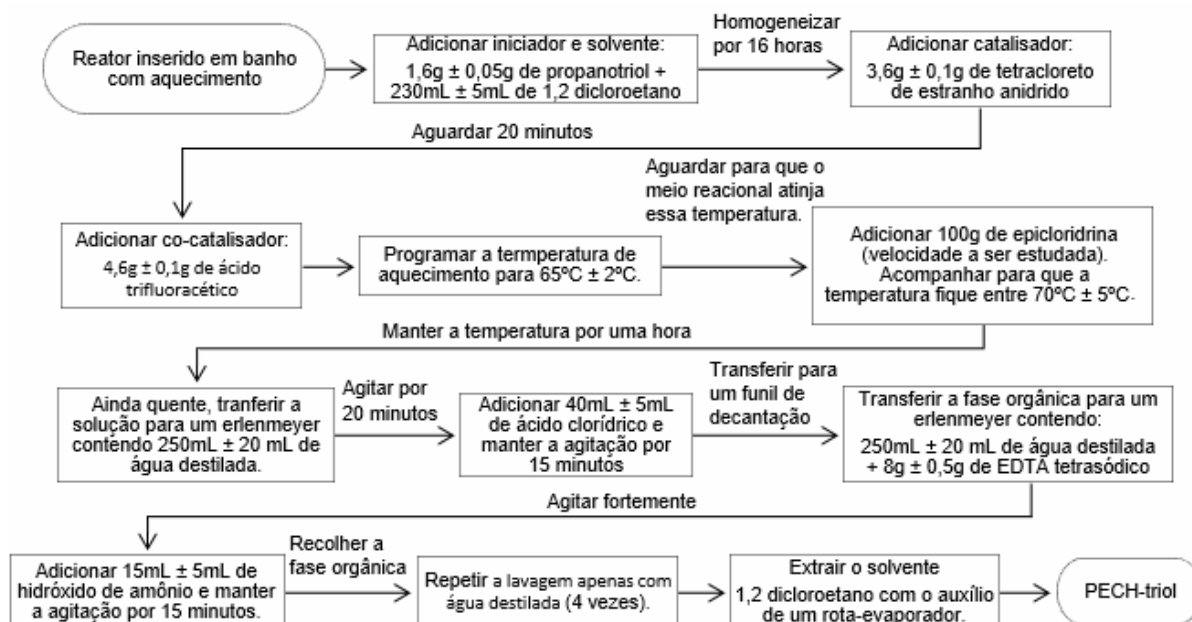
Reator inserido em banho com aquecimento

Adicionar iniciador e solvente:
1,6g ± 0,05g de propanotriol + 230mL ± 5mL de 1,2 dicloroetano

Homogeneizar por 16 horas

Adicionar catalisador:
3,6g ± 0,1g de tetracloreto de estranho anidrido

Aguardar 20 minutos

Adicionar co-catalisador:
4,6g ± 0,1g de ácido trifluoracético

Programar a termperatura de aquecimento para 65ºC ± 2ºC.

Aguardar para que o meio reacional atinja essa temperatura.

Adicionar 100g de epicloridrina (velocidade a ser estudada). Acompanhar para que a temperatura fique entre 70ºC ± 5ºC.

Manter a temperatura por uma hora

Ainda quente, tranferir a solução para um erlenmeyer contendo 250mL ± 20 mL de água destilada.

Agitar por 20 minutos

Adicionar 40mL ± 5mL de ácido clorídrico e manter a agitação por 15 minutos

Transferir para um funil de decantação

Transferir a fase orgânica para um erlenmeyer contendo:
250mL ± 20 mL de água destilada + 8g ± 0,5g de EDTA tetrasódico

Agitar fortemente

Adicionar 15mL ± 5mL de hidróxido de amônio e manter a agitação por 15 minutos.

Recolher a fase orgânica

Repetir a lavagem apenas com água destilada (4 vezes).

Extrair o solvente
1,2 dicloroetano com o auxílio de um rota-evaporador.

PECH-triol